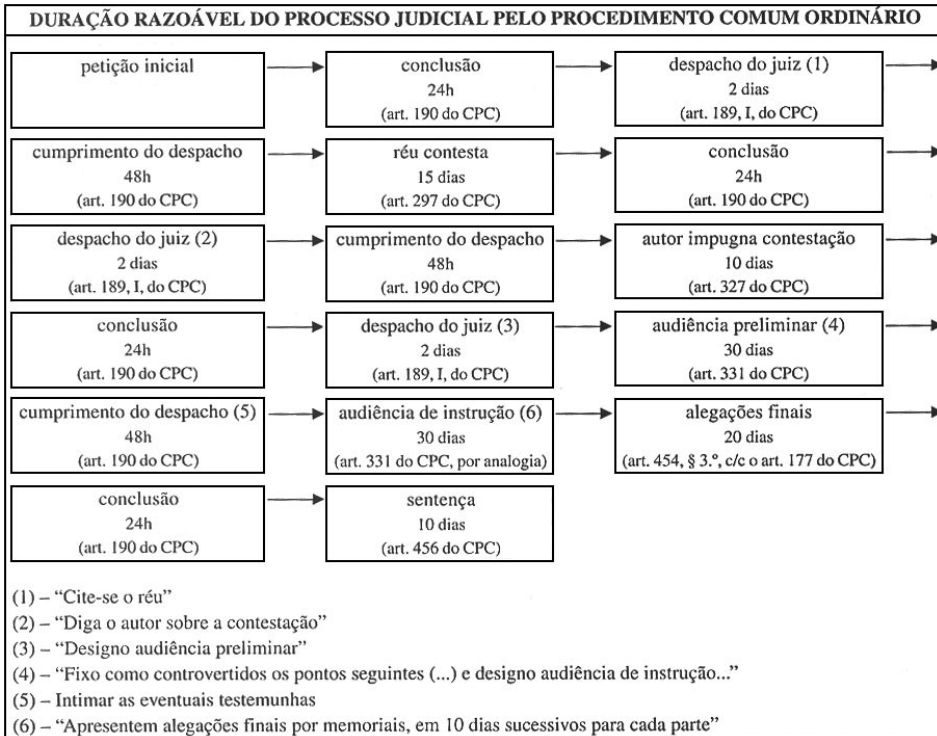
DURAÇÃO RAZOÁVEL DO PROCESSO JUDICIAL PELO PROCEDIMENTO COMUM ORDINÁRIO

petição inicial

conclusão
24h
(art. 190 do CPC)

despacho do juiz (1)
2 dias
(art. 189, I, do CPC)

cumprimento do despacho
48h
(art. 190 do CPC)

réu contesta
15 dias
(art. 297 do CPC)

conclusão
24h
(art. 190 do CPC)

despacho do juiz (2)
2 dias
(art. 189, I, do CPC)

cumprimento do despacho
48h
(art. 190 do CPC)

autor impugna contestação
10 dias
(art. 327 do CPC)

conclusão
24h
(art. 190 do CPC)

despacho do juiz (3)
2 dias
(art. 189, I, do CPC)

audiência preliminar (4)
30 dias
(art. 331 do CPC)

cumprimento do despacho (5)
48h
(art. 190 do CPC)

audiência de instrução (6)
30 dias
(art. 331 do CPC, por analogia)

alegações finais
20 dias
(art. 454, § 3.º, c/c o art. 177 do CPC)

conclusão
24h
(art. 190 do CPC)

sentença
10 dias
(art. 456 do CPC)

(1) – "Cite-se o réu"
(2) – "Diga o autor sobre a contestação"
(3) – "Designo audiência preliminar"
(4) – "Fixo como controvertidos os pontos seguintes (...) e designo audiência de instrução..."
(5) – Intimar as eventuais testemunhas
(6) – "Apresentem alegações finais por memoriais, em 10 dias sucessivos para cada parte"